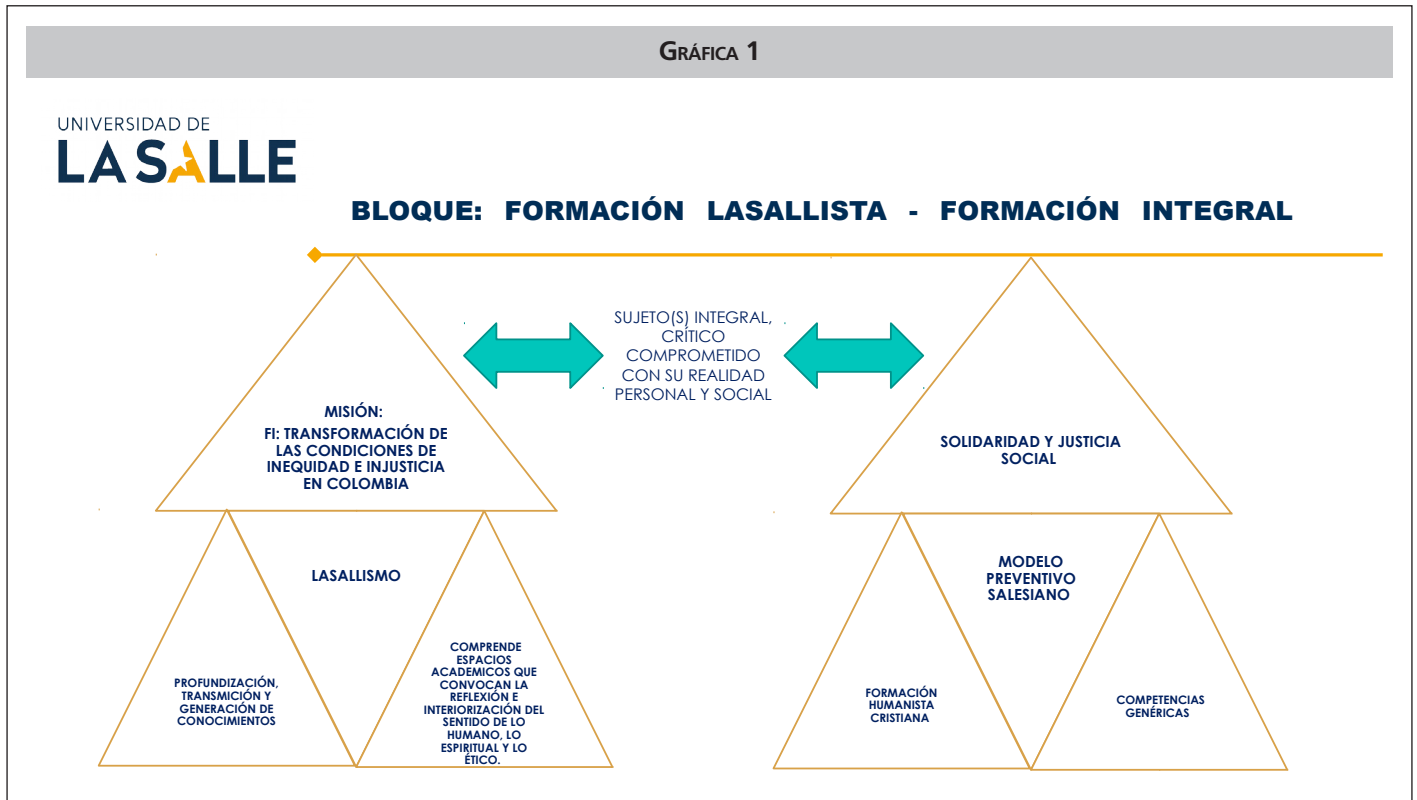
Gráfica 1

UNIVERSIDAD DE
LA SALLE

BLOQUE: FORMACIÓN LASALLISTA - FORMACIÓN INTEGRAL

SUJETO(S) INTEGRAL, CRÍTICO COMPROMETIDO CON SU REALIDAD PERSONAL Y SOCIAL

MISIÓN:
FI: TRANSFORMACIÓN DE LAS CONDICIONES DE INEQUIDAD E INJUSTICIA EN COLOMBIA

LASALLISMO

PROFUNDIZACIÓN, TRANSMICIÓN Y GENERACIÓN DE CONOCIMIENTOS

COMPRENDE ESPACIOS ACADEMICOS QUE CONVOCAN LA REFLEXIÓN E INTERIORIZACIÓN DEL SENTIDO DE LO HUMANO, LO ESPIRITUAL Y LO ÉTICO.

SOLIDARIDAD Y JUSTICIA SOCIAL

MODELO PREVENTIVO SALESIANO

FORMACIÓN HUMANISTA CRISTIANA

COMPETENCIAS GENÉRICAS